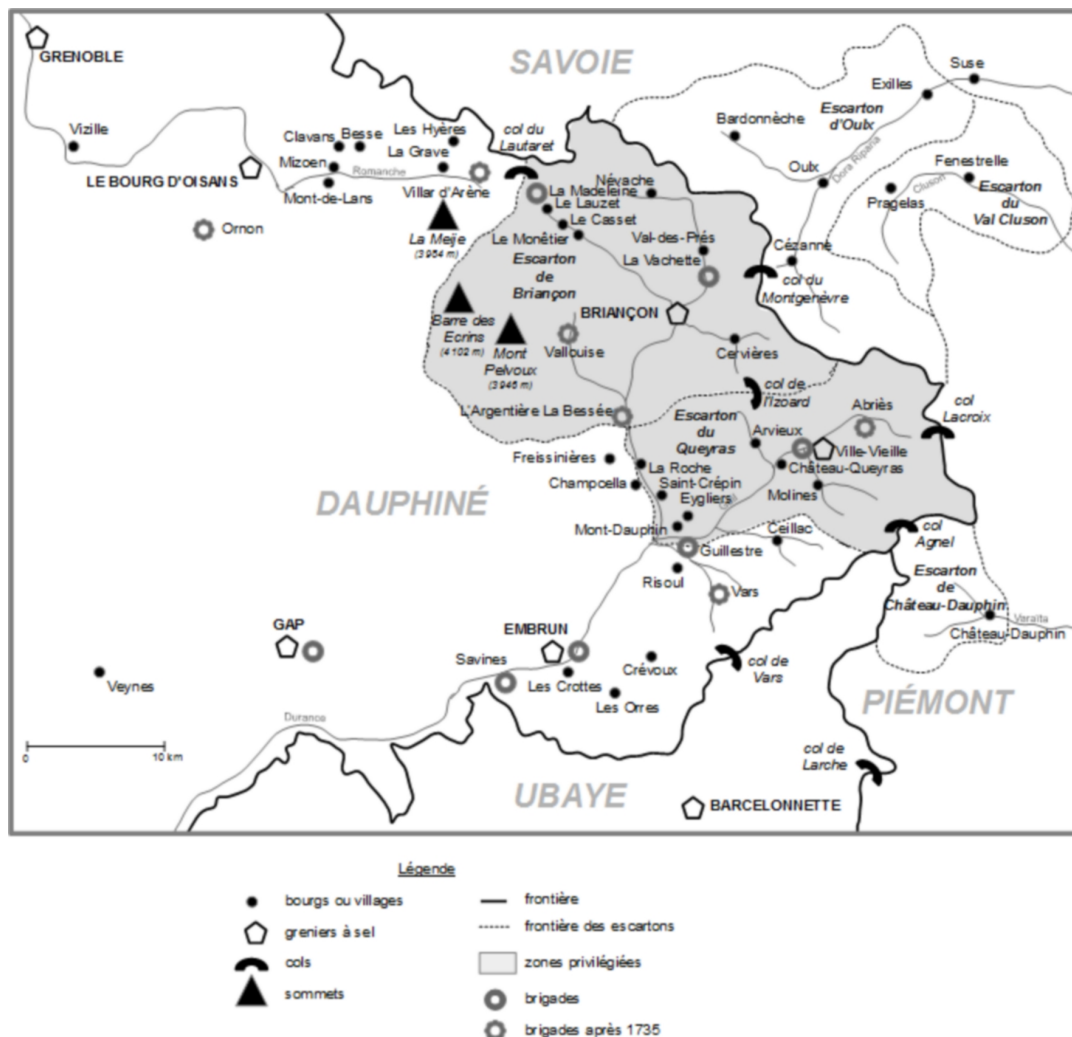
GRENOBLE

SAVOIE

Suse
Exilles
Escarton d'Oulx
Bardonnèche
Oulx
Dora Riparia
Fenestrelle
Escarton du Val Cluson
Pragelas
Cluson

Vizille
Clavans
Besse
Les Hyères
La Grave
Mizoen
Romanche
LE BOURG D'OISANS
Mont-de-Lans
Villar d'Arène
col du Lautaret
La Madeleine
Le Lauzet
Névache
Le Casset
Ornon
La Meije (3 984 m)
Le Monêtier
Val-des-Prés
Escarton de Briançon
La Vachette
Cézanne
col du Montgenèvre
Barre des Ecrins (4 102 m)
Mont Pelvoux (3 946 m)
BRIANÇON
Vallouise
Cervières
col de l'Izoard
L'Argentière La Bessée
Escarton du Queyras
Abriès
Arvieux
col Lacroix
Ville-Vieille
Château-Queyras
Freissinières
La Roche
Champcella
Saint-Crépin
Eygliers
Molines

DAUPHINÉ

Mont-Dauphin
Ceillac
Guillestre
col Agnel
Risoul
Vars
Escarton de Château-Dauphin
Varaita
Château-Dauphin
GAP
EMBRUN
Savines
Crévoux
col de Vars
Veynes
Les Crottes
Les Orres

PIÉMONT

Durance
0
10 km
col de Larche

UBAYE

BARCELONNETTE

Légende
bourgs ou villages
greniers à sel
cols
sommets
frontière
frontière des escartons
zones privilégiées
brigades
brigades après 1735